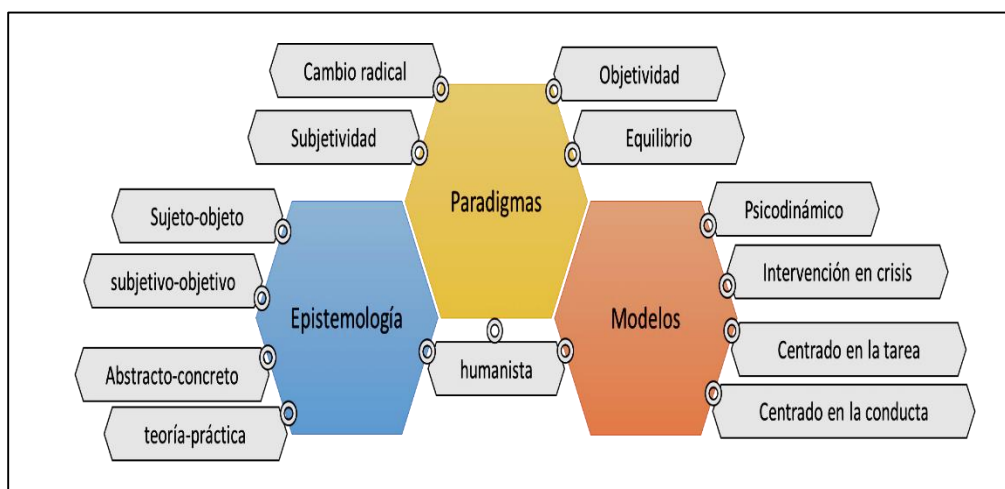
Cambio radical
Objetividad
Subjetividad
Equilibrio
Paradigmas
Sujeto-objeto
Psicodinámico
subjetivo-objetivo
Intervención en crisis
Epistemología
Modelos
humanista
Abstracto-concreto
Centrado en la tarea
teoría-práctica
Centrado en la conducta